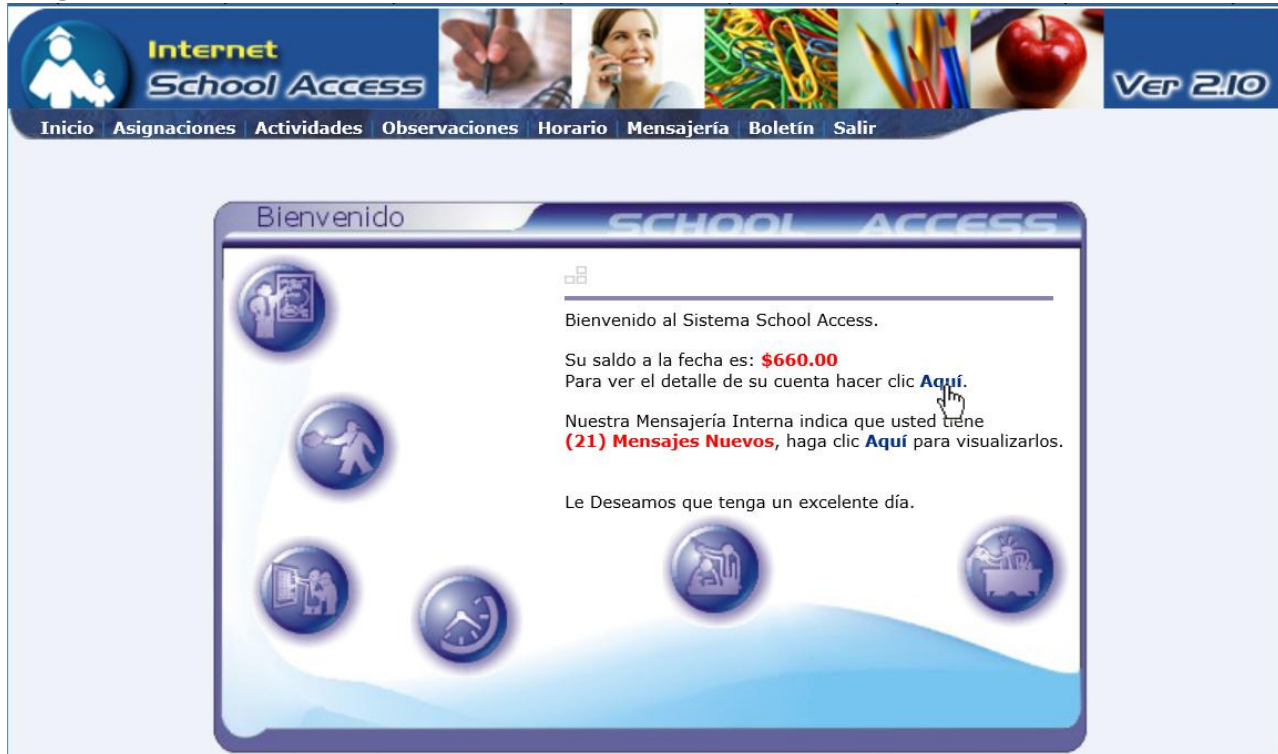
Internet
School Access

Ver 2.10

Inicio | Asignaciones | Actividades | Observaciones | Horario | Mensajería | Boletín | Salir

Bienvenido

SCHOOL ACCESS

Bienvenido al Sistema School Access.

Su saldo a la fecha es: $660.00
Para ver el detalle de su cuenta hacer clic Aquí.

Nuestra Mensajería Interna indica que usted tiene
(21) Mensajes Nuevos, haga clic Aquí para visualizarlos.

Le Deseamos que tenga un excelente día.